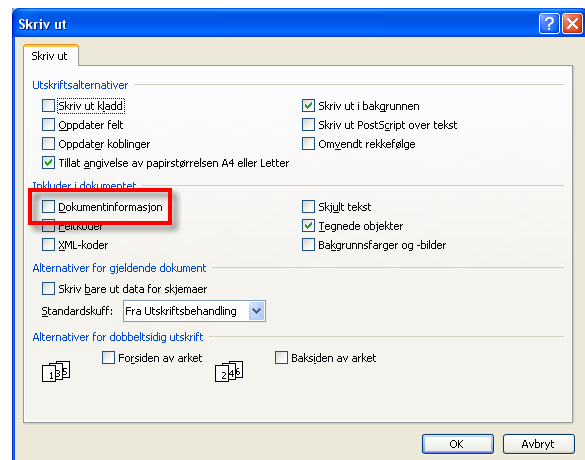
Skriv ut

Skriv ut

Utskriftsalternativer

Skriv ut kladd

Oppdater felt

Oppdater koblinger

Tillat angivelse av papirstørrelsen A4 eller Letter

Skriv ut i bakgrunnen

Skriv ut PostScript over tekst

Omvendt rekkefølge

Inkluder i dokumentet

Dokumentinformasjon

Feltkoder

XML-koder

Skjult tekst

Tegnede objekter

Bakgrunnsfarger og -bilder

Alternativer for gjeldende dokument

Skriv bare ut data for skjemaer

Standardskuff: Fra Utskriftsbehandling

Alternativer for dobbeltsidig utskrift

135

Forsiden av arket

246

Baksiden av arket

OK

Avbryt